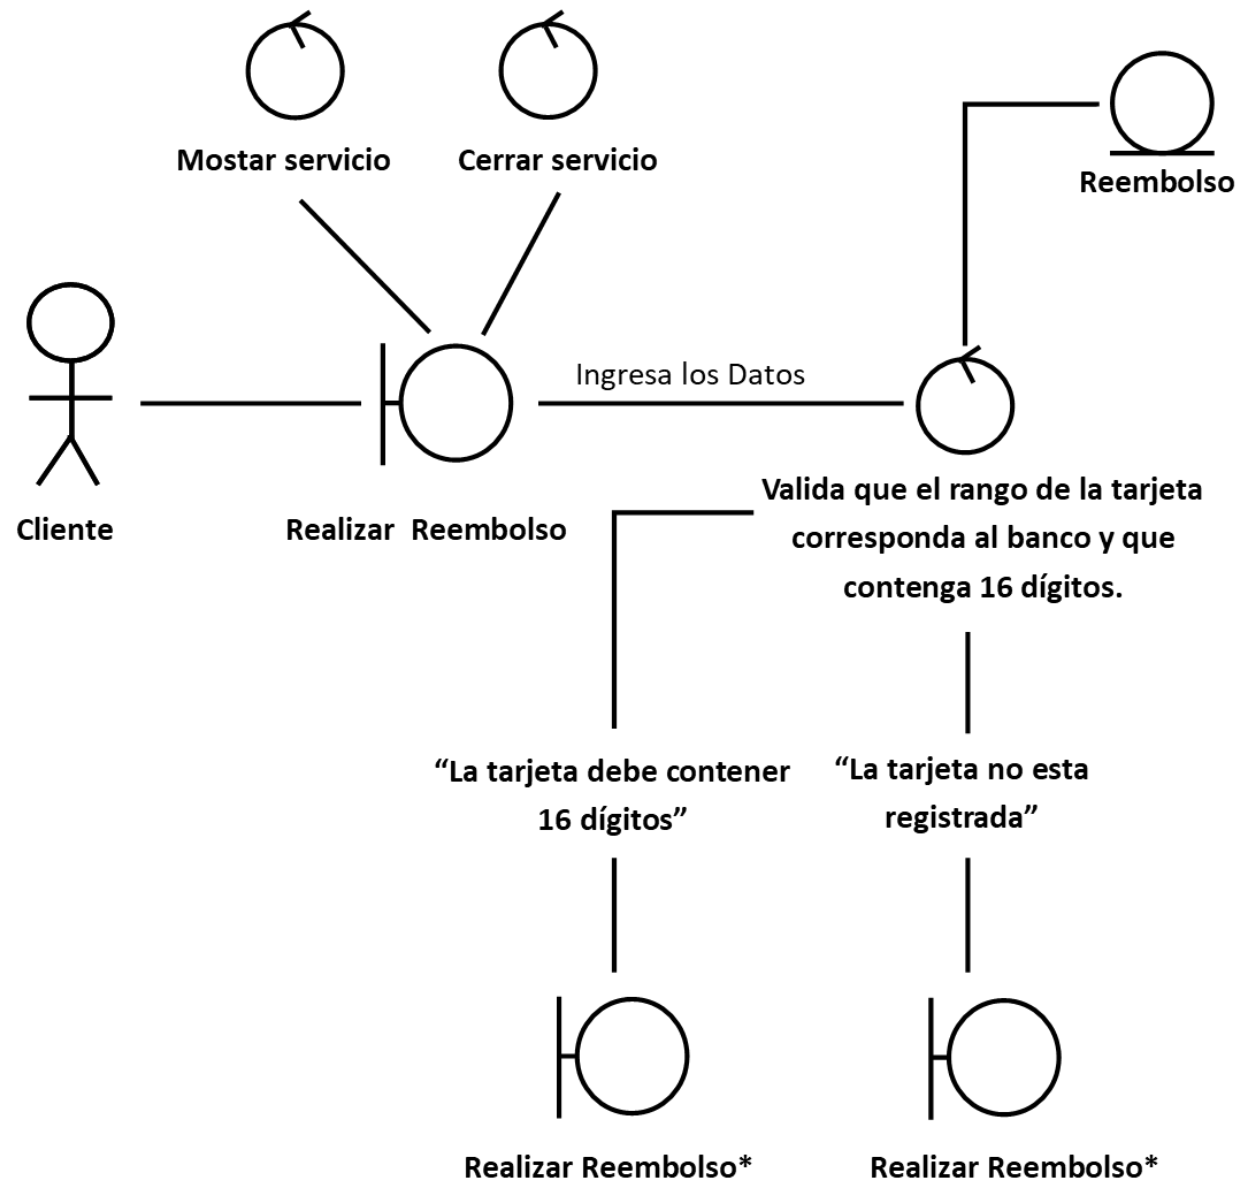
Mostar servicio

Cerrar servicio

Reembolso

Cliente

Realizar Reembolso

Ingresa los Datos

Valida que el rango de la tarjeta corresponda al banco y que contenga 16 dígitos.

“La tarjeta debe contener 16 dígitos”

“La tarjeta no esta registrada”

Realizar Reembolso*

Realizar Reembolso*